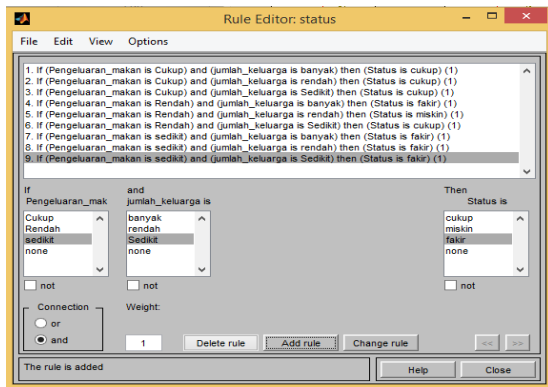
Rule Editor: status

File Edit View Options

1. If (Pengeluaran_makan is Cukup) and (jumlah_keluarga is banyak) then (Status is cukup) (1)
2. If (Pengeluaran_makan is Cukup) and (jumlah_keluarga is rendah) then (Status is cukup) (1)
3. If (Pengeluaran_makan is Cukup) and (jumlah_keluarga is Sedikit) then (Status is cukup) (1)
4. If (Pengeluaran_makan is Rendah) and (jumlah_keluarga is banyak) then (Status is fakir) (1)
5. If (Pengeluaran_makan is Rendah) and (jumlah_keluarga is rendah) then (Status is miskin) (1)
6. If (Pengeluaran_makan is Rendah) and (jumlah_keluarga is Sedikit) then (Status is cukup) (1)
7. If (Pengeluaran_makan is sedikit) and (jumlah_keluarga is banyak) then (Status is fakir) (1)
8. If (Pengeluaran_makan is sedikit) and (jumlah_keluarga is rendah) then (Status is fakir) (1)
9. If (Pengeluaran_makan is sedikit) and (jumlah_keluarga is Sedikit) then (Status is fakir) (1)

If
Pengeluaran_mak
Cukup
Rendah
sedikit
none

not

and
jumlah_keluarga is
banyak
rendah
Sedikit
none

not

Then
Status is
cukup
miskin
fakir
none

not

Connection
or
and

Weight:
1

Delete rule
Add rule
Change rule
<<
>>

The rule is added

Help
Close